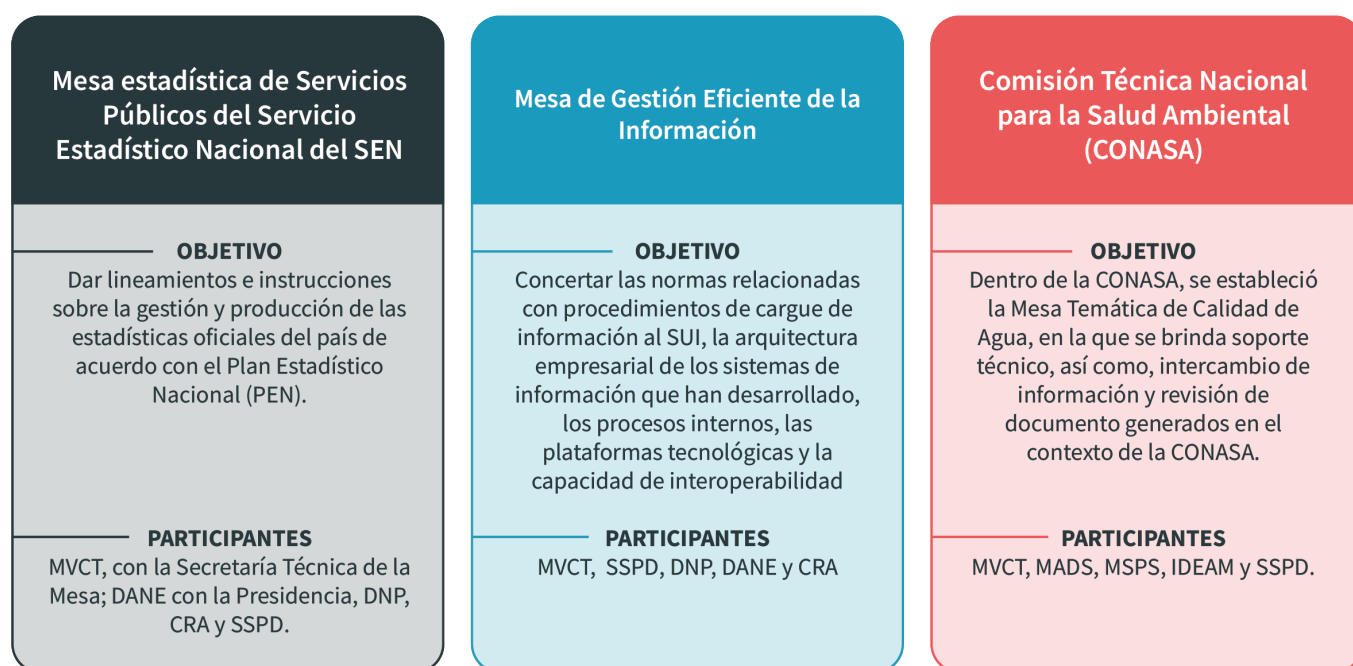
Mesa estadística de Servicios Públicos del Servicio Estadístico Nacional del SEN

OBJETIVO
Dar lineamientos e instrucciones sobre la gestión y producción de las estadísticas oficiales del país de acuerdo con el Plan Estadístico Nacional (PEN).

PARTICIPANTES
MVCT, con la Secretaría Técnica de la Mesa; DANE con la Presidencia, DNP, CRA y SSPD.

Mesa de Gestión Eficiente de la Información

OBJETIVO
Concertar las normas relacionadas con procedimientos de cargue de información al SUI, la arquitectura empresarial de los sistemas de información que han desarrollado, los procesos internos, las plataformas tecnológicas y la capacidad de interoperabilidad

PARTICIPANTES
MVCT, SSPD, DNP, DANE y CRA

Comisión Técnica Nacional para la Salud Ambiental (CONASA)

OBJETIVO
Dentro de la CONASA, se estableció la Mesa Temática de Calidad de Agua, en la que se brinda soporte técnico, así como, intercambio de información y revisión de documento generados en el contexto de la CONASA.

PARTICIPANTES
MVCT, MADS, MSPS, IDEAM y SSPD.